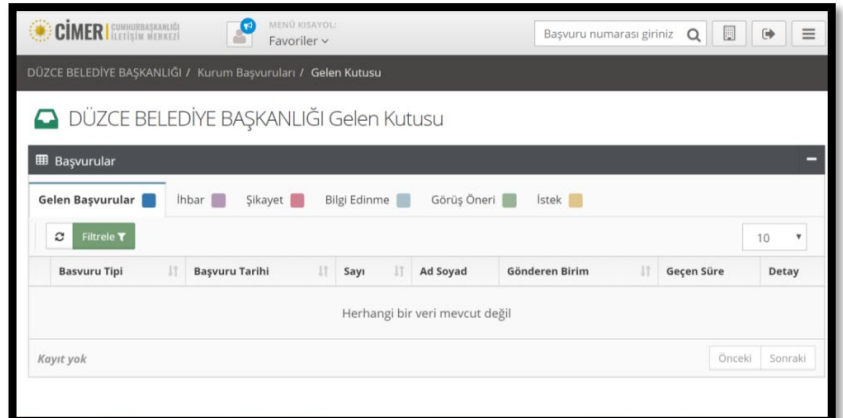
CİMER CUMHURBAŞKANLIĞI İLETİŞİM MERKEZİ

MENÜ KISAYOL:
Favoriler

Başvuru numarası giriniz

DÜZCE BELEDİYE BAŞKANLIĞI / Kurum Başvuruları / Gelen Kutusu

DÜZCE BELEDİYE BAŞKANLIĞI Gelen Kutusu

Başvurular

Gelen Başvurular İhbar Şikayet Bilgi Edinme Görüş Öneri İstek

Filtrele

10

| Basvuru Tipi | Başvuru Tarihi | Sayı | Ad Soyad | Gönderen Birim | Geçen Süre | Detay |
|---|---|---|---|---|---|---|
| Herhangi bir veri mevcut değil | | | | | | |

Kayıt yok

Önceki Sonraki